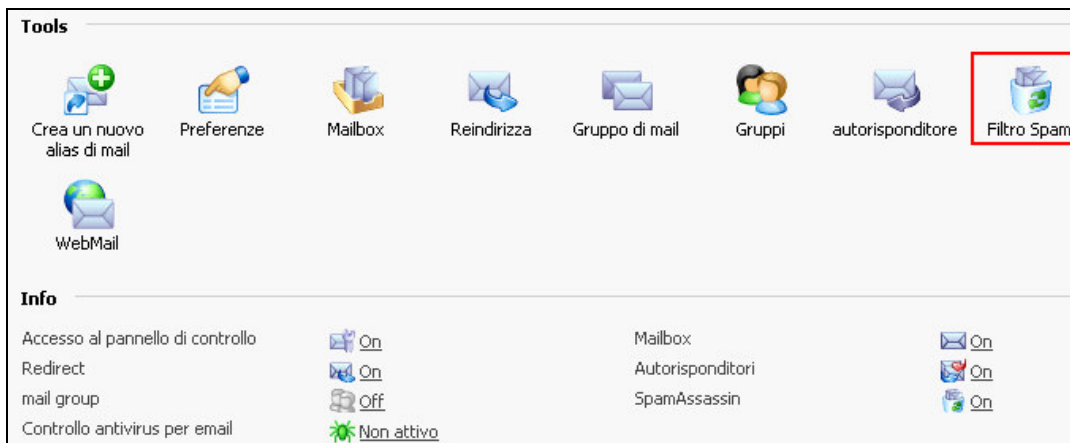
Tools

Crea un nuovo alias di mail
Preferenze
Mailbox
Reindirizza
Gruppo di mail
Gruppi
autorisponditore
Filtro Spam
WebMail

Info

| | | | |
|---|---|---|---|
| Accesso al pannello di controllo | On | Mailbox | On |
| Redirect | On | Autorisponditori | On |
| mail group | Off | SpamAssassin | On |
| Controllo antivirus per email | Non attivo | | |